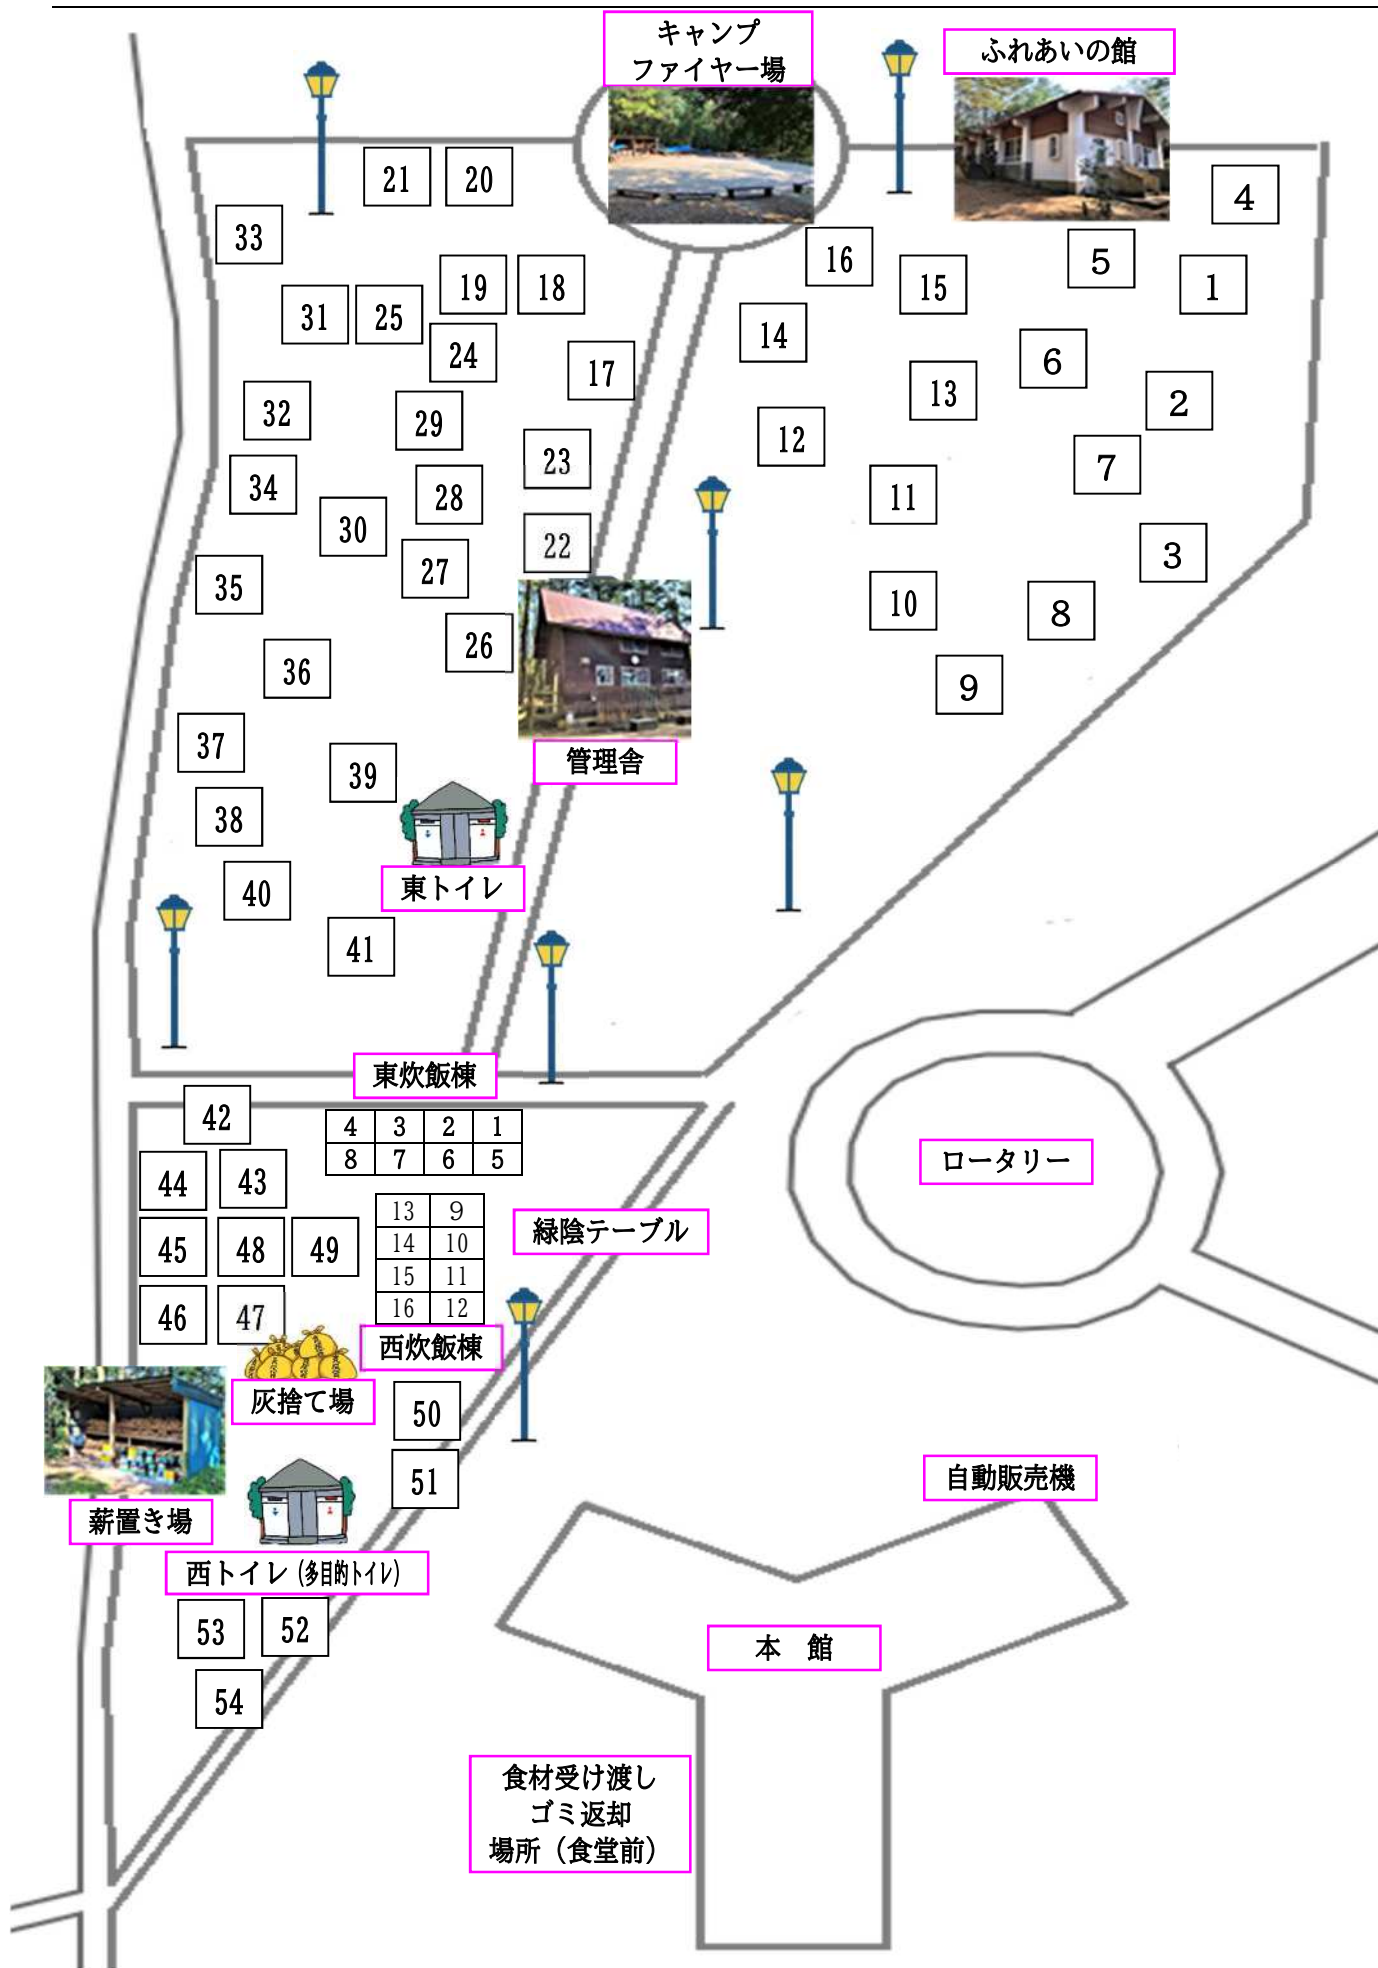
キャンプファイヤー場

ふれあいの館

21 20

33

19 18

31 25

24

17

32

29

23

34

28

30

22

27

35

26

36

37

39

38

40

41

4

5

1

16

15

14

6

13

2

12

7

11

3

10

8

9

管理舎

東トイレ

東炊飯棟

| 4 | 3 | 2 | 1 |
|---|---|---|---|
| 8 | 7 | 6 | 5 |

| 13 | 9 |
|---|---|
| 14 | 10 |
| 15 | 11 |
| 16 | 12 |

緑陰テーブル

西炊飯棟

42

44 43

45 48 49

46 47

灰捨て場

50

51

薪置き場

西トイレ (多目的トイレ)

53 52

54

ロータリー

自動販売機

本　館

食材受け渡し
ゴミ返却
場所（食堂前）